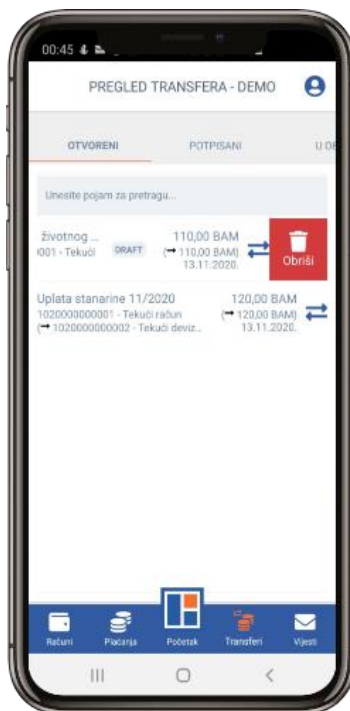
00:45

PREGLED TRANSFERA - DEMO

OTVORENI POTPISANI U O

Unesite pojam za pretragu...

životnog ... 001 - Tekući DRAFT 110,00 BAM (→ 110,00 BAM) 13.11.2020.

Obriši

Uplata stanarine 11/2020 1020000000001 - Tekući račun (→ 1020000000002 - Tekući deviz... 120,00 BAM (→ 120,00 BAM) 13.11.2020.

Računi Plaćanja Početak Transferi Vijesti